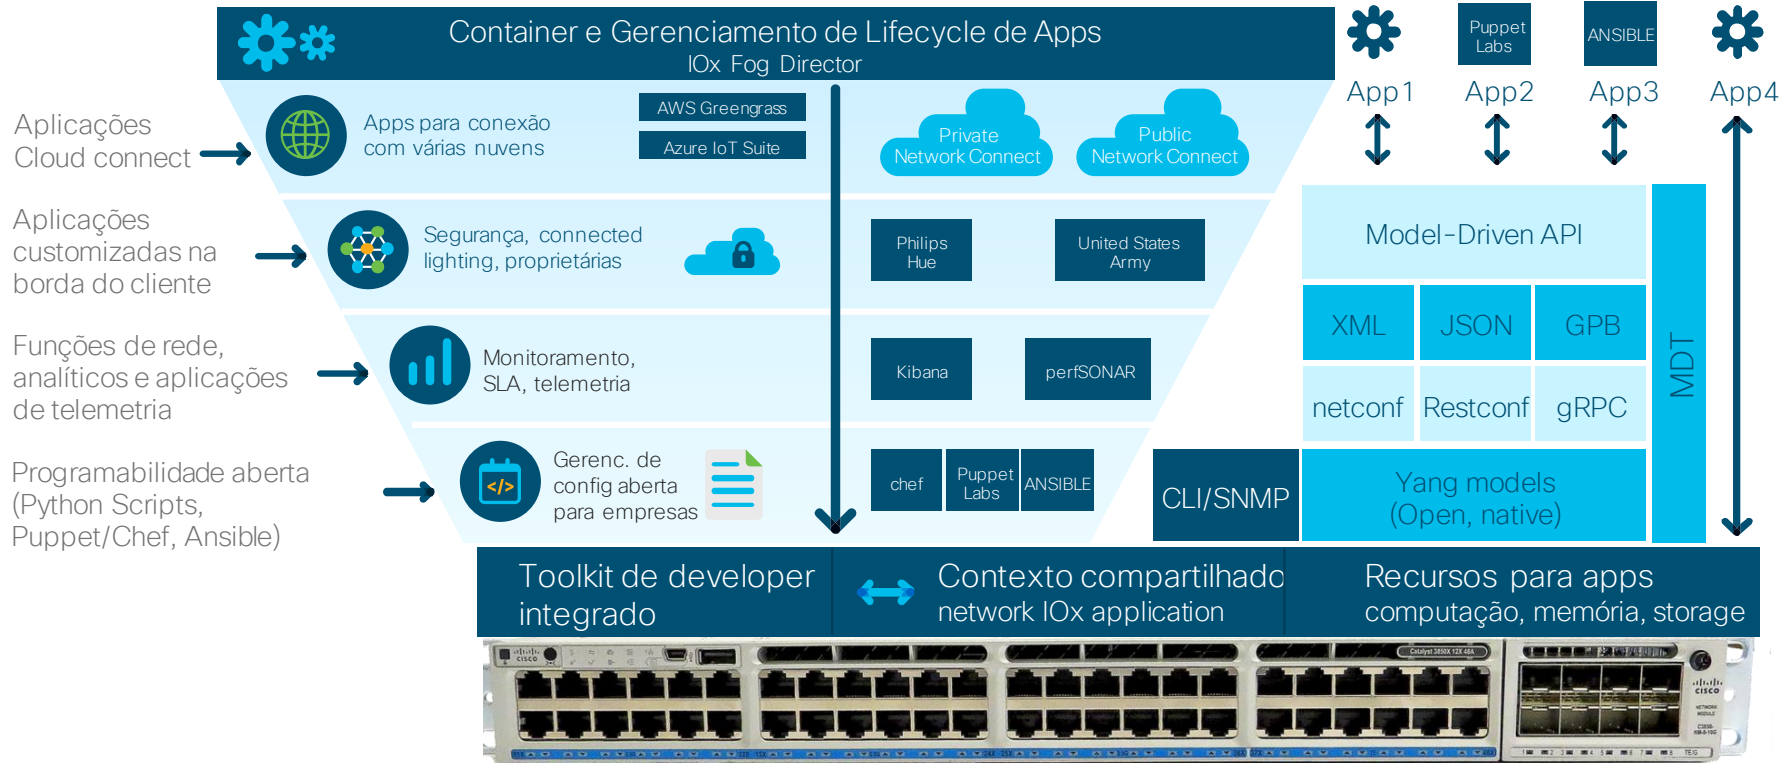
Container e Gerenciamento de Lifecycle de Apps
IOx Fog Director

Puppet Labs

ANSIBLE

App1 App2 App3 App4

Aplicações Cloud connect

Apps para conexão com várias nuvens

AWS Greengrass

Azure IoT Suite

Private Network Connect

Public Network Connect

Aplicações customizadas na borda do cliente

Segurança, connected lighting, proprietárias

Philips Hue

United States Army

Model-Driven API

Funções de rede, analíticos e aplicações de telemetria

Monitoramento, SLA, telemetria

Kibana

perfSONAR

XML JSON GPB

netconf Restconf gRPC

MDT

Programabilidade aberta (Python Scripts, Puppet/Chef, Ansible)

Gerenc. de config aberta para empresas

chef

Puppet Labs

ANSIBLE

CLI/SNMP

Yang models (Open, native)

Toolkit de developer integrado

Contexto compartilhado network IOx application

Recursos para apps computação, memória, storage

cisco

Catalyst 3850X 12X 48A

cisco